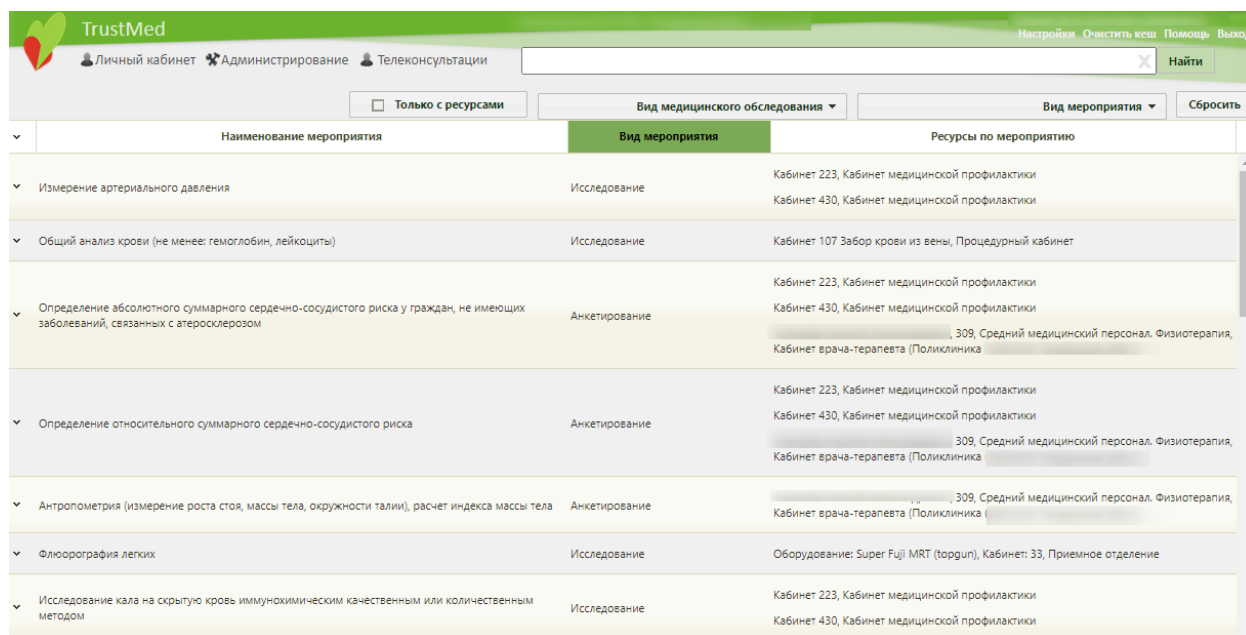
TrustMed

Настройки Очистить кеш Помощь Выход

Личный кабинет Администрирование Телеконсультации

Найти

Только с ресурсами

Вид медицинского обследования

Вид мероприятия

Сбросить

| Наименование мероприятия | Вид мероприятия | Ресурсы по мероприятию |
|---|---|---|
| Измерение артериального давления | Исследование | Кабинет 223, Кабинет медицинской профилактики<br>Кабинет 430, Кабинет медицинской профилактики |
| Общий анализ крови (не менее: гемоглобин, лейкоциты) | Исследование | Кабинет 107 Забор крови из вены, Процедурный кабинет |
| Определение абсолютного суммарного сердечно-сосудистого риска у граждан, не имеющих заболеваний, связанных с атеросклерозом | Анкетирование | Кабинет 223, Кабинет медицинской профилактики<br>Кабинет 430, Кабинет медицинской профилактики<br>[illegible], 309, Средний медицинский персонал. Физиотерапия, Кабинет врача-терапевта (Поликлиника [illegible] |
| Определение относительного суммарного сердечно-сосудистого риска | Анкетирование | Кабинет 223, Кабинет медицинской профилактики<br>Кабинет 430, Кабинет медицинской профилактики<br>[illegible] 309, Средний медицинский персонал. Физиотерапия, Кабинет врача-терапевта (Поликлиника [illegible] |
| Антропометрия (измерение роста стоя, массы тела, окружности талии), расчет индекса массы тела | Анкетирование | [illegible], 309, Средний медицинский персонал. Физиотерапия, Кабинет врача-терапевта (Поликлиника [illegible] |
| Флюорография легких | Исследование | Оборудование: Super Fuji MRT (topgun), Кабинет: 33, Приемное отделение |
| Исследование кала на скрытую кровь иммунохимическим качественным или количественным методом | Исследование | Кабинет 223, Кабинет медицинской профилактики<br>Кабинет 430, Кабинет медицинской профилактики |